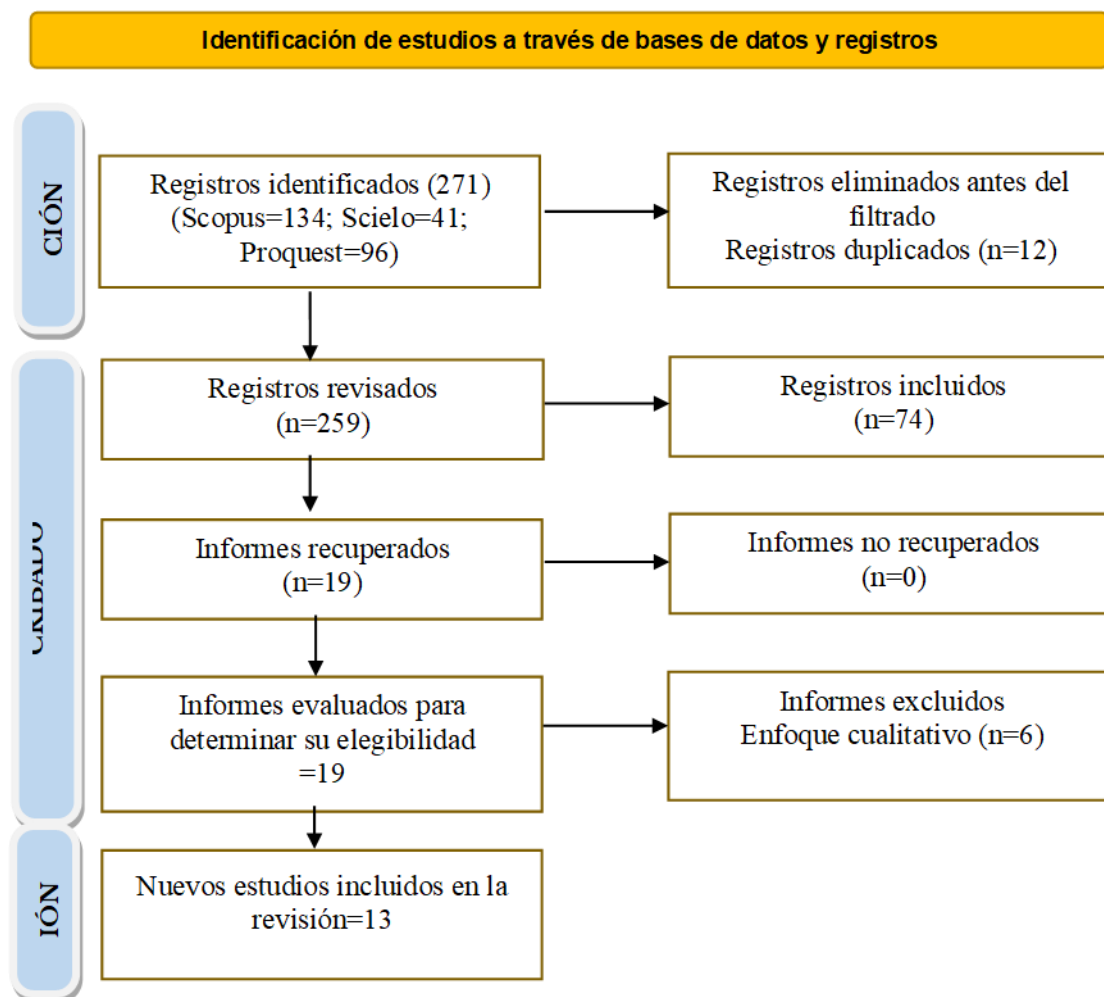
Identificación de estudios a través de bases de datos y registros

CIÓN

Registros identificados (271) (Scopus=134; Scielo=41; Proquest=96)

Registros eliminados antes del filtrado
Registros duplicados (n=12)

CRIBADO

Registros revisados (n=259)

Registros incluidos (n=74)

Informes recuperados (n=19)

Informes no recuperados (n=0)

Informes evaluados para determinar su elegibilidad =19

Informes excluidos
Enfoque cualitativo (n=6)

IÓN

Nuevos estudios incluidos en la revisión=13